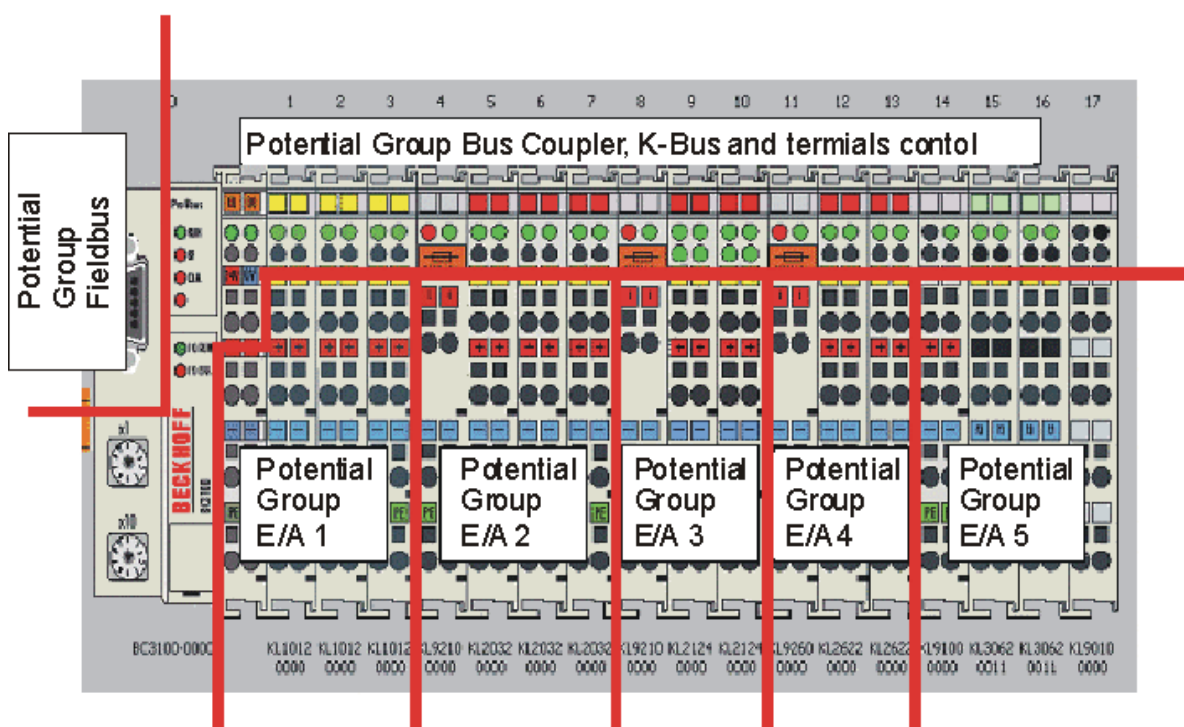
0 1 2 3 4 5 6 7 8 9 10 11 12 13 14 15 16 17

Potential Group Bus Coupler, K-Bus and termials contol

Potential Group Fieldbus

BECKHOFF

x1

x10

Potential Group E/A 1

Potential Group E/A 2

Potential Group E/A 3

Potential Group E/A 4

Potential Group E/A 5

BC3100-0000 KL1012 0000 KL1012 0000 KL1012 0000 KL9210 0000 KL2032 0000 KL2032 0000 KL2032 0000 KL9210 0000 KL2124 0000 KL2124 0000 KL9260 0000 KL2622 0000 KL2622 0000 KL9100 0000 KL3062 0011 KL3062 0011 KL9010 0000